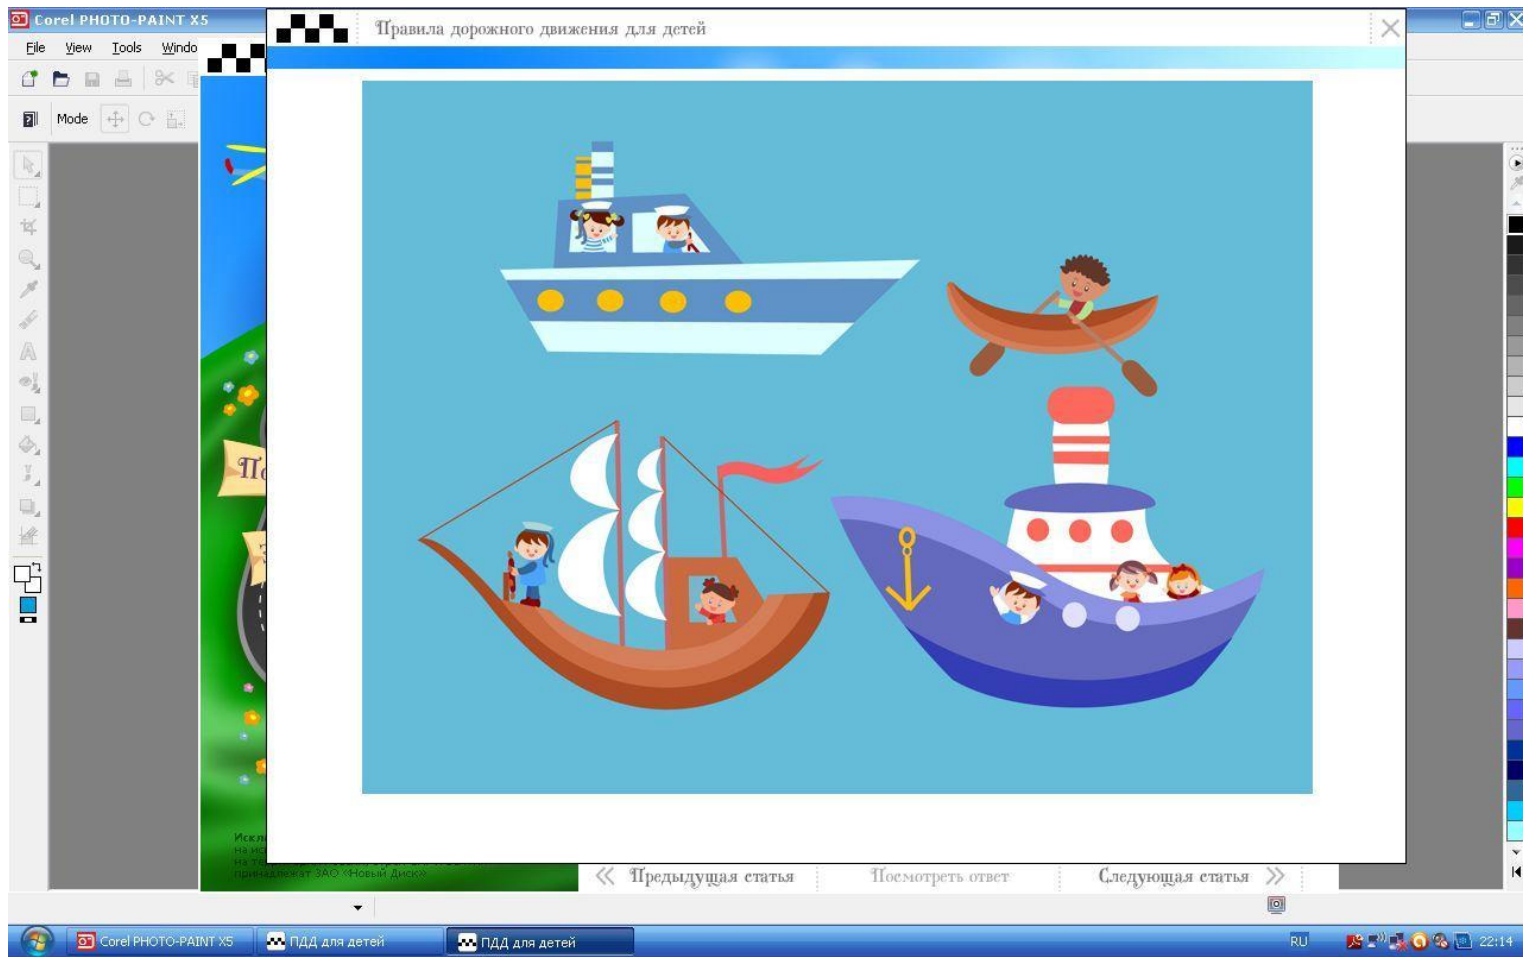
Corel PHOTO-PAINT X5
File View Tools Windo
Mode
Правила дорожного движения для детей
Пр
Искл
на ис
на те
принадлежат ЗАО «Новый Диск»
« Предыдущая статья
Посмотреть ответ
Следующая статья »
Corel PHOTO-PAINT X5
ПДД для детей
ПДД для детей
RU
22:14